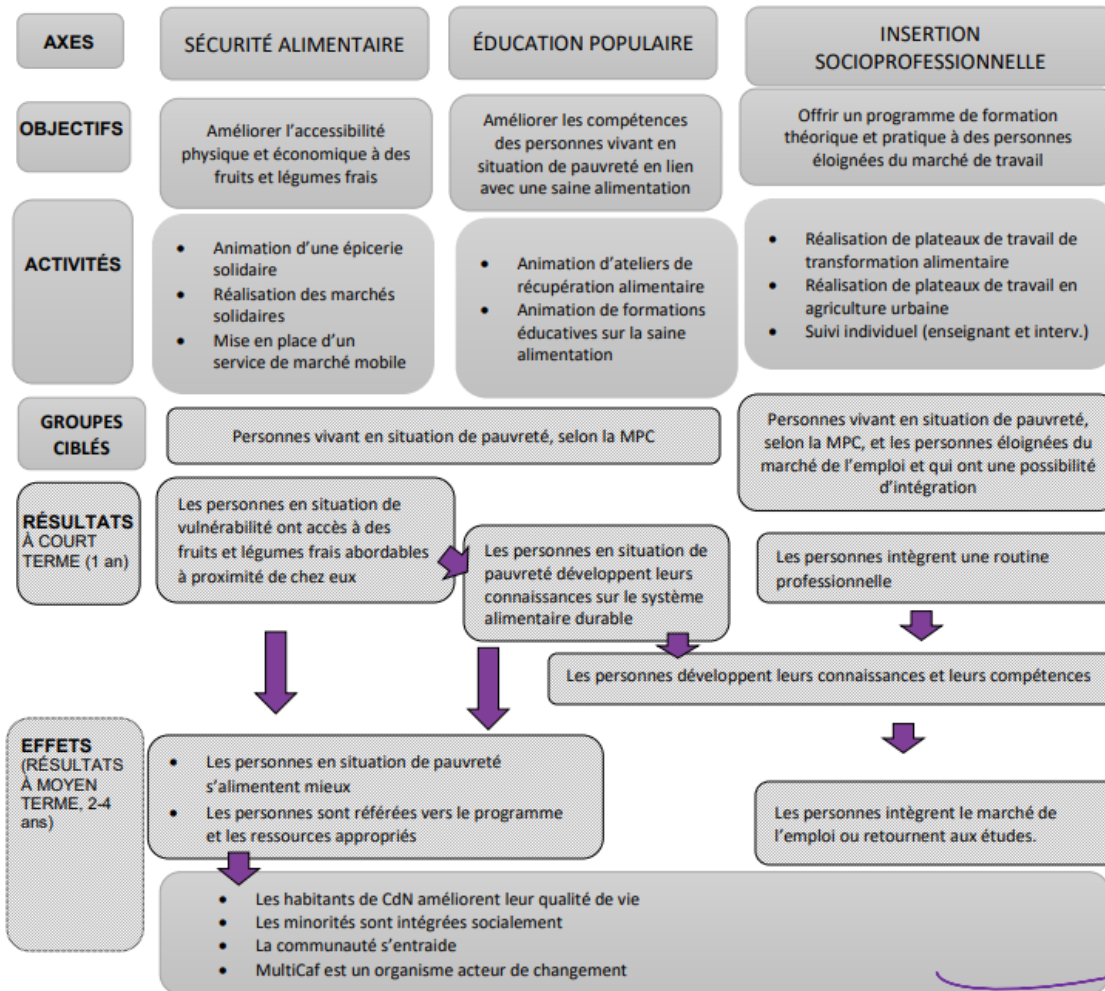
AXES

SÉCURITÉ ALIMENTAIRE

ÉDUCATION POPULAIRE

INSERTION SOCIOPROFESSIONNELLE

OBJECTIFS

Améliorer l'accessibilité physique et économique à des fruits et légumes frais

Améliorer les compétences des personnes vivant en situation de pauvreté en lien avec une saine alimentation

Offrir un programme de formation théorique et pratique à des personnes éloignées du marché de travail

ACTIVITÉS

- Animation d'une épicerie solidaire
- Réalisation des marchés solidaires
- Mise en place d'un service de marché mobile

- Animation d'ateliers de récupération alimentaire
- Animation de formations éducatives sur la saine alimentation

- Réalisation de plateaux de travail de transformation alimentaire
- Réalisation de plateaux de travail en agriculture urbaine
- Suivi individuel (enseignant et interv.)

GROUPES CIBLÉS

Personnes vivant en situation de pauvreté, selon la MPC

Personnes vivant en situation de pauvreté, selon la MPC, et les personnes éloignées du marché de l'emploi et qui ont une possibilité d'intégration

RÉSULTATS À COURT TERME (1 an)

Les personnes en situation de vulnérabilité ont accès à des fruits et légumes frais abordables à proximité de chez eux

Les personnes en situation de pauvreté développent leurs connaissances sur le système alimentaire durable

Les personnes intègrent une routine professionnelle

Les personnes développent leurs connaissances et leurs compétences

EFFETS (RÉSULTATS À MOYEN TERME, 2-4 ans)

- Les personnes en situation de pauvreté s'alimentent mieux
- Les personnes sont référées vers le programme et les ressources appropriés

Les personnes intègrent le marché de l'emploi ou retournent aux études.

- Les habitants de CdN améliorent leur qualité de vie
- Les minorités sont intégrées socialement
- La communauté s'entraide
- MultiCaf est un organisme acteur de changement